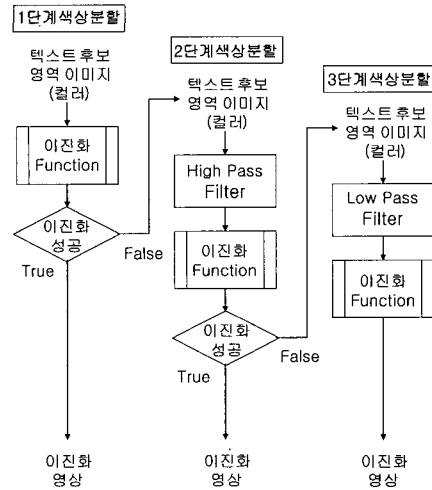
1단계색상분할

텍스트 후보 영역 이미지 (컬러)

이진화 Function

이진화 성공

True

False

이진화 영상

2단계색상분할

텍스트 후보 영역 이미지 (컬러)

High Pass Filter

이진화 Function

이진화 성공

True

False

이진화 영상

3단계색상분할

텍스트 후보 영역 이미지 (컬러)

Low Pass Filter

이진화 Function

이진화 영상